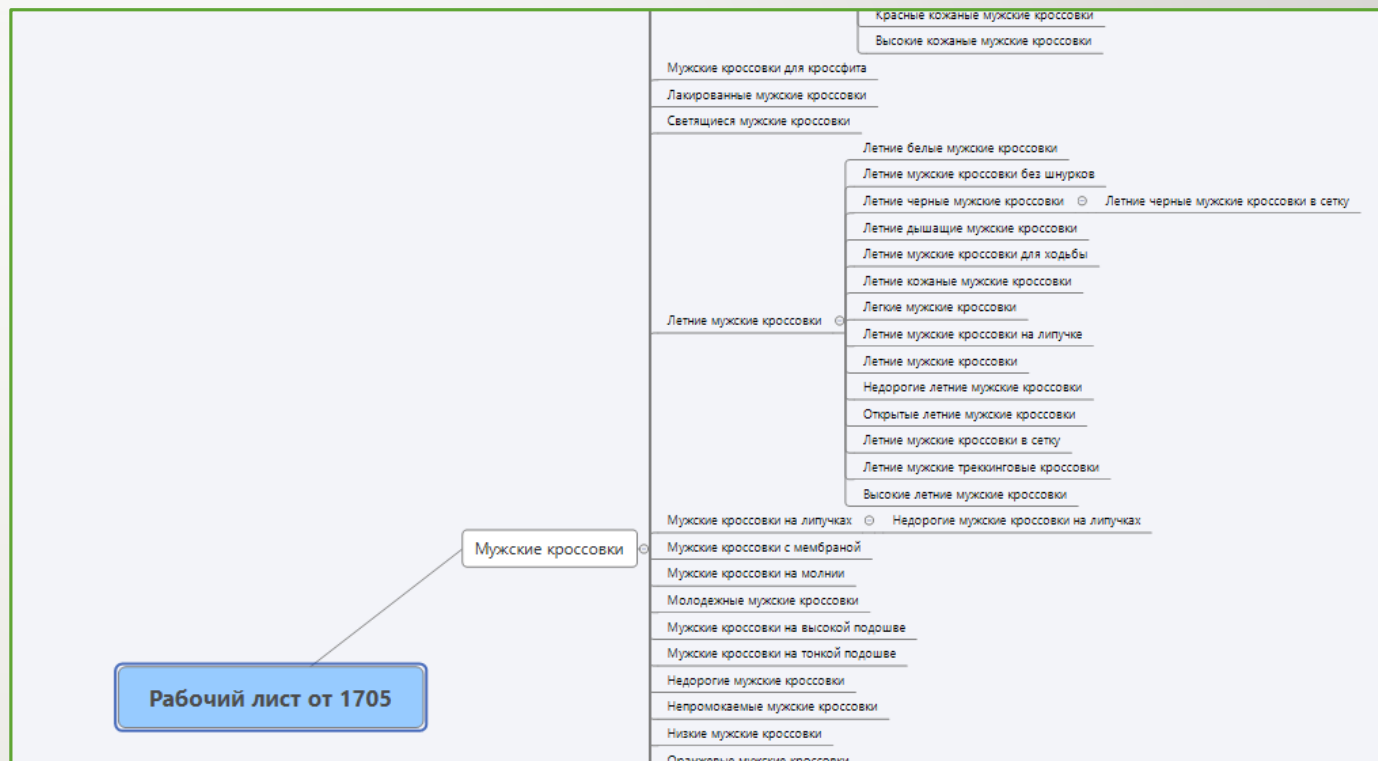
Красные кожаные мужские кроссовки
Высокие кожаные мужские кроссовки
Мужские кроссовки для кроссфита
Лакированные мужские кроссовки
Светящиеся мужские кроссовки
Летние белые мужские кроссовки
Летние мужские кроссовки без шнурков
Летние черные мужские кроссовки
Летние черные мужские кроссовки в сетку
Летние дышащие мужские кроссовки
Летние мужские кроссовки для ходьбы
Летние кожаные мужские кроссовки
Легкие мужские кроссовки
Летние мужские кроссовки
Летние мужские кроссовки на липучке
Летние мужские кроссовки
Недорогие летние мужские кроссовки
Открытые летние мужские кроссовки
Летние мужские кроссовки в сетку
Летние мужские треккинговые кроссовки
Высокие летние мужские кроссовки
Мужские кроссовки на липучках
Недорогие мужские кроссовки на липучках
Мужские кроссовки
Мужские кроссовки с мембраной
Мужские кроссовки на молнии
Молодежные мужские кроссовки
Мужские кроссовки на высокой подошве
Мужские кроссовки на тонкой подошве
Недорогие мужские кроссовки
Непромокаемые мужские кроссовки
Низкие мужские кроссовки
Рабочий лист от 1705
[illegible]